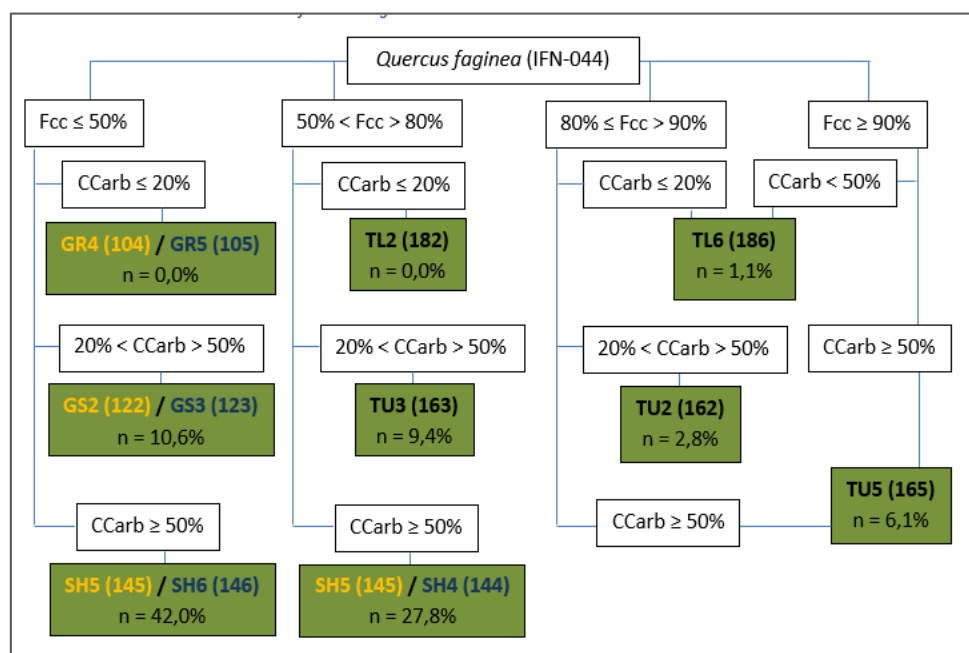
*Quercus faginea* (IFN-044)

Fcc ≤ 50%

CCarb ≤ 20%

GR4 (104) / GR5 (105)
n = 0,0%

20% < CCarb > 50%

GS2 (122) / GS3 (123)
n = 10,6%

CCarb ≥ 50%

SH5 (145) / SH6 (146)
n = 42,0%

50% < Fcc > 80%

CCarb ≤ 20%

TL2 (182)
n = 0,0%

20% < CCarb > 50%

TU3 (163)
n = 9,4%

CCarb ≥ 50%

SH5 (145) / SH4 (144)
n = 27,8%

80% ≤ Fcc > 90%

CCarb ≤ 20%

TL6 (186)
n = 1,1%

20% < CCarb > 50%

TU2 (162)
n = 2,8%

CCarb ≥ 50%

Fcc ≥ 90%

CCarb < 50%

CCarb ≥ 50%

TU5 (165)
n = 6,1%